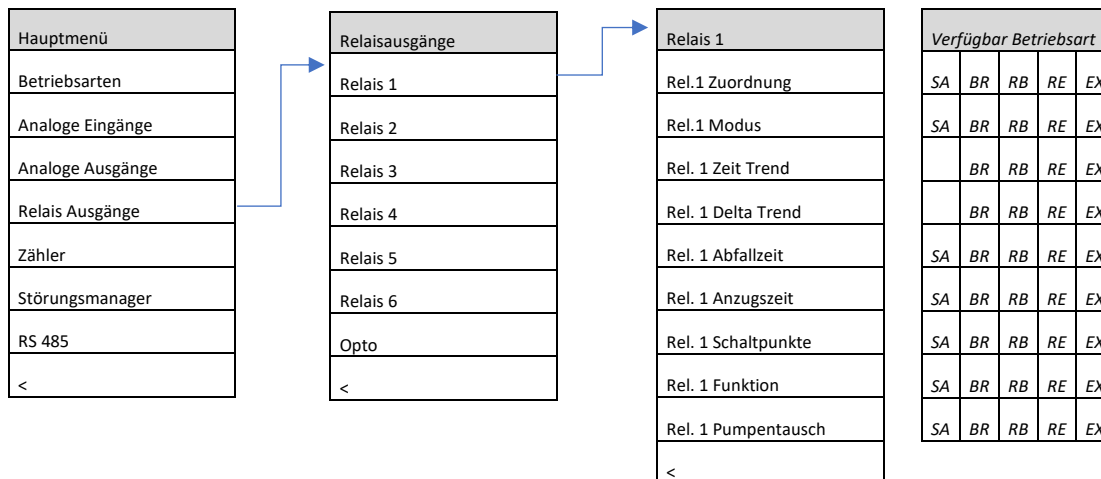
| Hauptmenü |
|---|
| Betriebsarten |
| Analoge Eingänge |
| Analoge Ausgänge |
| Relais Ausgänge |
| Zähler |
| Störungsmanager |
| RS 485 |
| < |

| Relaisausgänge |
|---|
| Relais 1 |
| Relais 2 |
| Relais 3 |
| Relais 4 |
| Relais 5 |
| Relais 6 |
| Opto |
| < |

| Relais 1 |
|---|
| Rel.1 Zuordnung |
| Rel.1 Modus |
| Rel. 1 Zeit Trend |
| Rel. 1 Delta Trend |
| Rel. 1 Abfallzeit |
| Rel. 1 Anzugszeit |
| Rel. 1 Schaltpunkte |
| Rel. 1 Funktion |
| Rel. 1 Pumpentausch |
| < |

| Verfügbar Betriebsart | | | | |
|---|---|---|---|---|
| SA | BR | RB | RE | EX |
| SA | BR | RB | RE | EX |
| | BR | RB | RE | EX |
| | BR | RB | RE | EX |
| SA | BR | RB | RE | EX |
| SA | BR | RB | RE | EX |
| SA | BR | RB | RE | EX |
| SA | BR | RB | RE | EX |
| SA | BR | RB | RE | EX |